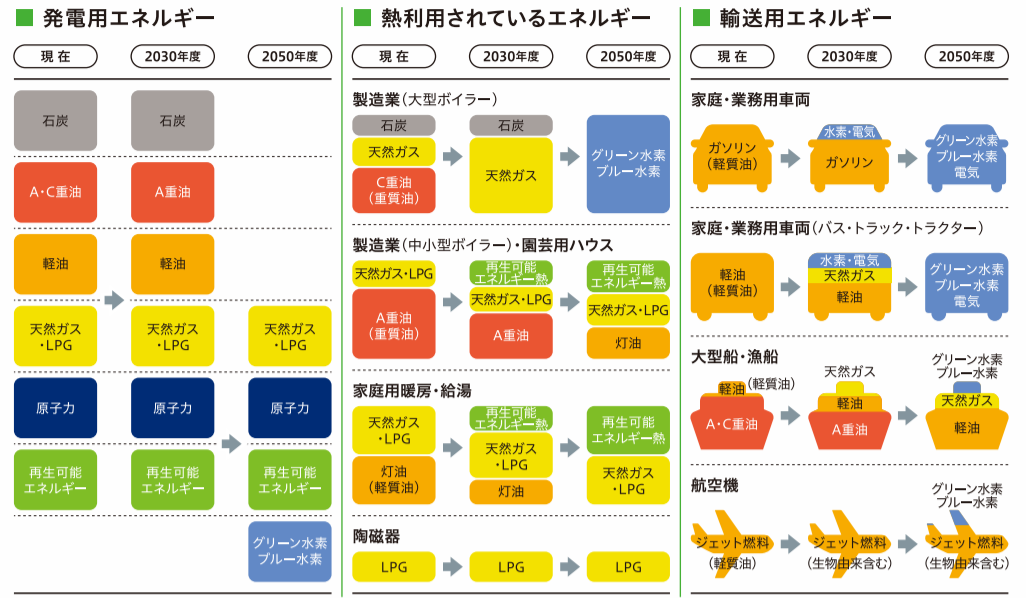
発電用エネルギー

現 在　2030年度　2050年度

石炭　石炭

A・C重油　A重油

軽油　軽油

天然ガス・LPG　天然ガス・LPG　天然ガス・LPG

原子力　原子力　原子力

再生可能エネルギー　再生可能エネルギー　再生可能エネルギー

グリーン水素 ブルー水素

熱利用されているエネルギー

現 在　2030年度　2050年度

製造業（大型ボイラー）

石炭　天然ガス　C重油（重質油）　石炭　天然ガス　グリーン水素 ブルー水素

製造業（中小型ボイラー）・園芸用ハウス

天然ガス・LPG　A重油（重質油）　再生可能エネルギー熱　天然ガス・LPG　A重油　再生可能エネルギー熱　天然ガス・LPG　灯油

家庭用暖房・給湯

天然ガス・LPG　灯油（軽質油）　再生可能エネルギー熱　天然ガス・LPG　灯油　再生可能エネルギー熱　天然ガス・LPG

陶磁器

LPG　LPG　LPG

輸送用エネルギー

現 在　2030年度　2050年度

家庭・業務用車両

ガソリン（軽質油）　水素・電気　ガソリン　グリーン水素 ブルー水素 電気

家庭・業務用車両（バス・トラック・トラクター）

軽油（軽質油）　水素・電気　天然ガス　軽油　グリーン水素 ブルー水素 電気

大型船・漁船

軽油（軽質油）　A・C重油　天然ガス　軽油　A重油　グリーン水素 ブルー水素　天然ガス　軽油

航空機

ジェット燃料（軽質油）　ジェット燃料（生物由来含む）　グリーン水素 ブルー水素　ジェット燃料（生物由来含む）